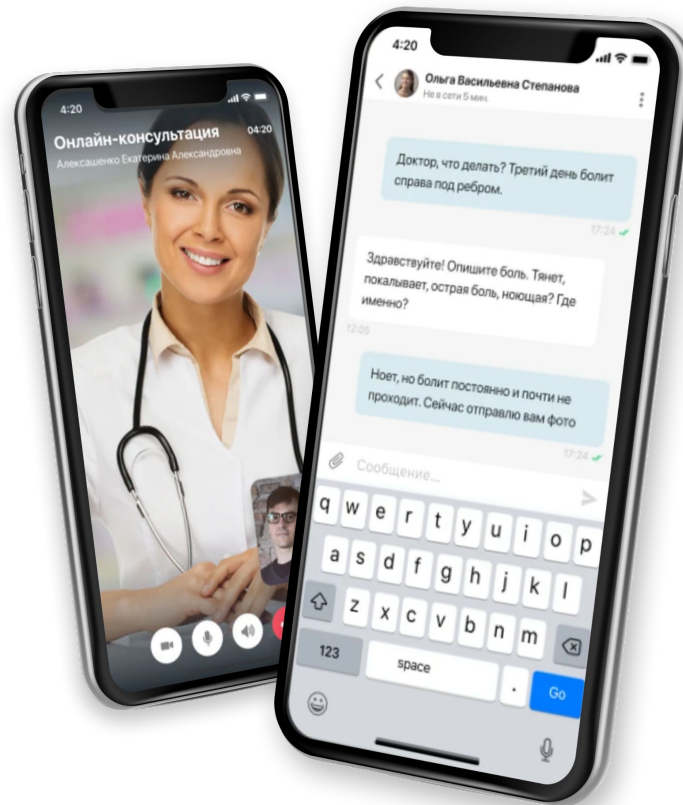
4:20

Онлайн-консультация 04:20

Алексашенко Екатерина Александровна

4:20

Ольга Васильевна Степанова

Не в сети 5 мин.

Доктор, что делать? Третий день болит справа под ребром.

17:24

Здравствуйте! Опишите боль. Тянет, покалывает, острая боль, ноющая? Где именно?

12:05

Ноет, но болит постоянно и почти не проходит. Сейчас отправлю вам фото

17:24

Сообщение...

q w e r t y u i o p

a s d f g h j k l

z x c v b n m

123

space

.

Go